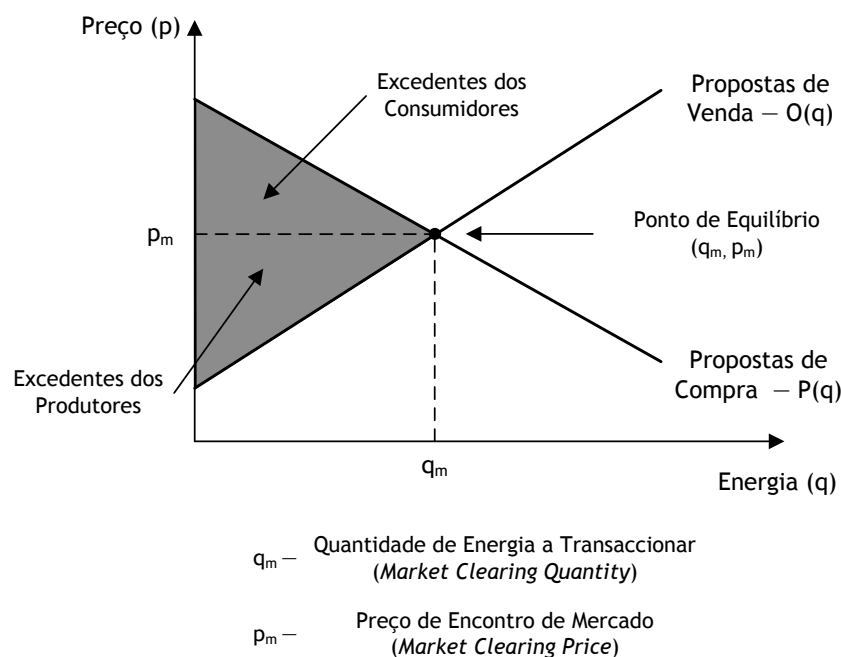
Preço (p)

Excedentes dos Consumidores

Propostas de Venda — O(q)

$p_m$

Ponto de Equilíbrio ($q_m$, $p_m$)

Propostas de Compra — P(q)

Excedentes dos Produtores

$q_m$

Energia (q)

$q_m$ — Quantidade de Energia a Transaccionar (*Market Clearing Quantity*)

$p_m$ — Preço de Encontro de Mercado (*Market Clearing Price*)